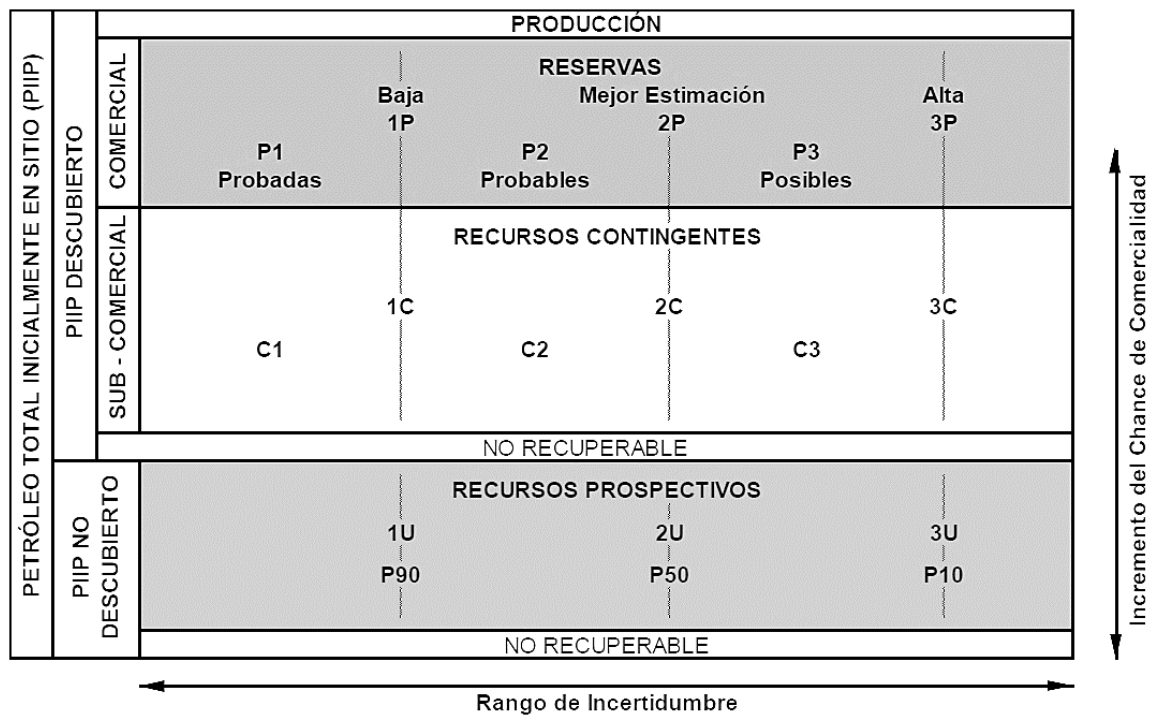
PETRÓLEO TOTAL INICIALMENTE EN SITIO (PIIP)

PIIP DESCUBIERTO

PRODUCCIÓN

COMERCIAL

RESERVAS

Baja 1P

Mejor Estimación 2P

Alta 3P

P1 Probadas

P2 Probables

P3 Posibles

SUB - COMERCIAL

RECURSOS CONTINGENTES

1C

2C

3C

C1

C2

C3

NO RECUPERABLE

PIIP NO DESCUBIERTO

RECURSOS PROSPECTIVOS

1U

2U

3U

P90

P50

P10

NO RECUPERABLE

Incremento del Chance de Comercialidad

Rango de Incertidumbre